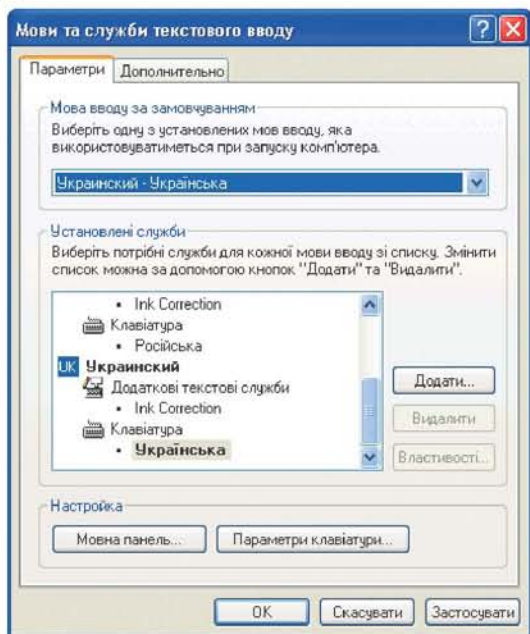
Мови та служби текстового вводу

Параметри | Дополнительно

Мова вводу за замовчуванням
Виберіть одну з установлених мов вводу, яка використовуватиметься при запуску комп'ютера.

Украинский - Українська

Установлені служби
Виберіть потрібні служби для кожної мови вводу зі списку. Змінити список можна за допомогою кнопок "Додати" та "Видалити".

• Ink Correction
Клавіатура
• Російська
UK Украинский
Додаткові текстові служби
• Ink Correction
Клавіатура
• Українська

Додати...
Видалити
Властивості...

Настройка
Мовна панель...
Параметри клавіатури...

OK
Скасувати
Застосувати